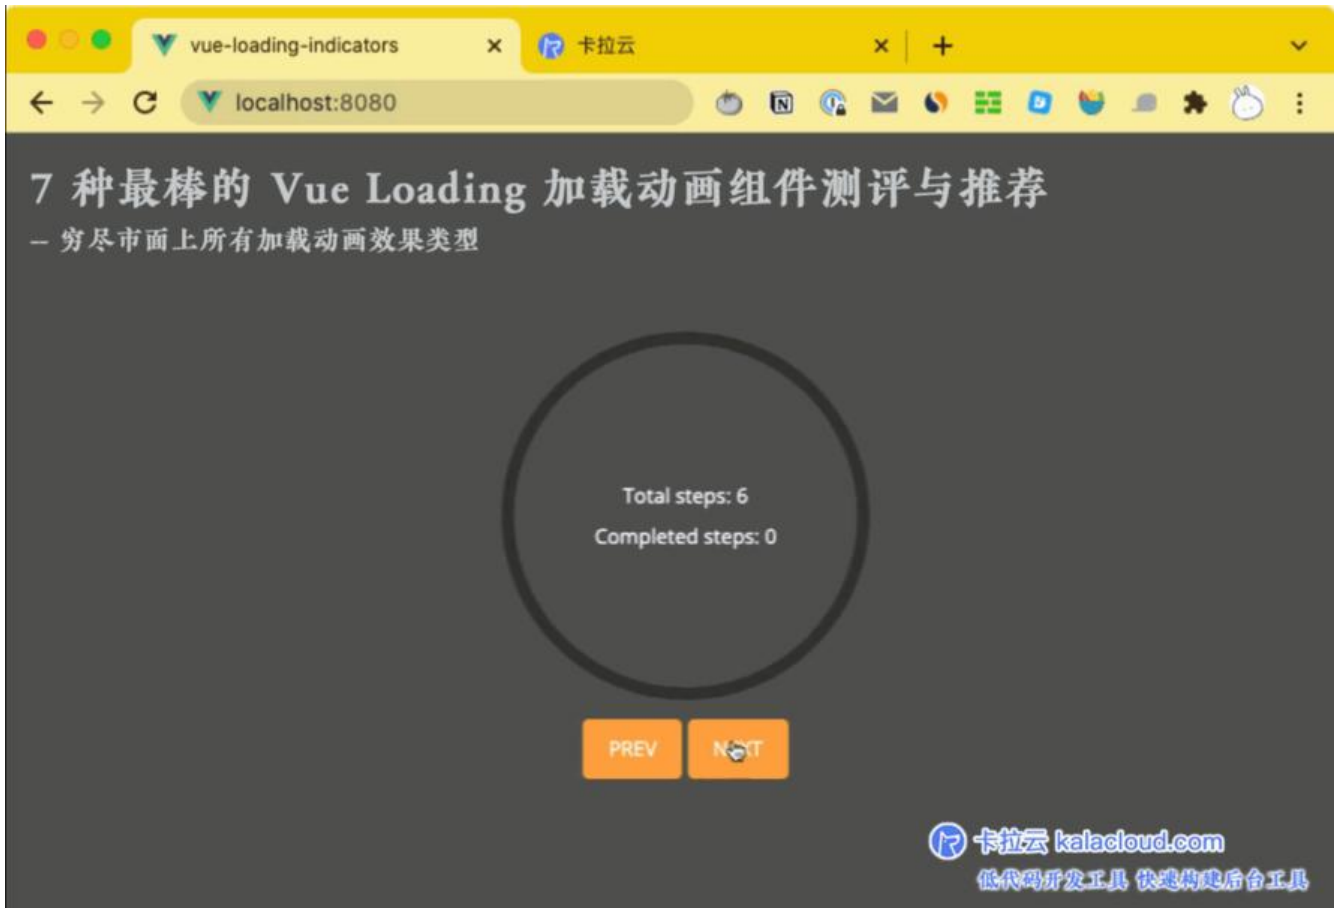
vue-loading-indicators ×
卡拉云 ×
+
localhost:8080

7 种最棒的 Vue Loading 加载动画组件测评与推荐
– 穷尽市面上所有加载动画效果类型

Total steps: 6
Completed steps: 0

PREV
N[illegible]T

卡拉云 kalacloud.com
低代码开发工具 快速构建后台工具